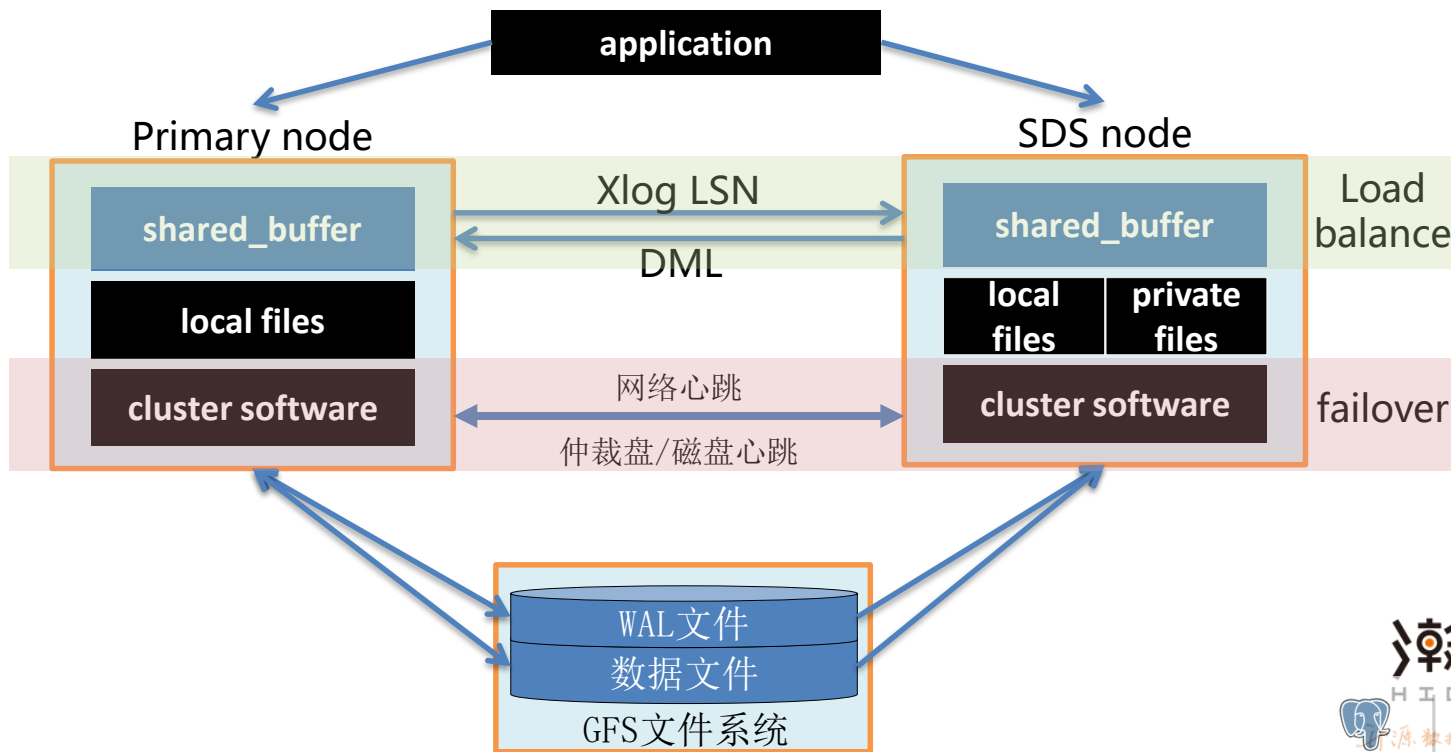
application

Primary node

SDS node

Xlog LSN

DML

Load balance

shared_buffer

local files

cluster software

shared_buffer

local files

private files

cluster software

网络心跳

仲裁盘/磁盘心跳

failover

WAL文件

数据文件

GFS文件系统

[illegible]

H I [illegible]

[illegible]源数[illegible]